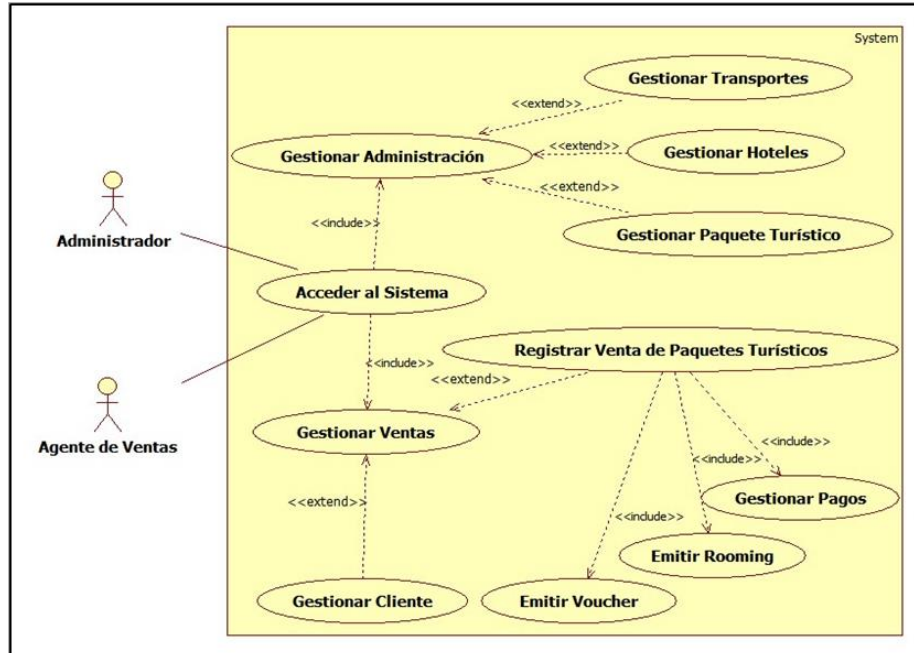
System

Gestionar Transportes

<<extend>>

Gestionar Administración

<<extend>>

Gestionar Hoteles

<<extend>>

Administrador

<<include>>

Gestionar Paquete Turístico

Acceder al Sistema

Registrar Venta de Paquetes Turísticos

<<include>>

<<extend>>

Agente de Ventas

Gestionar Ventas

<<include>>

<<include>>

<<extend>>

Gestionar Pagos

<<include>>

Emitir Rooming

Gestionar Cliente

Emitir Voucher